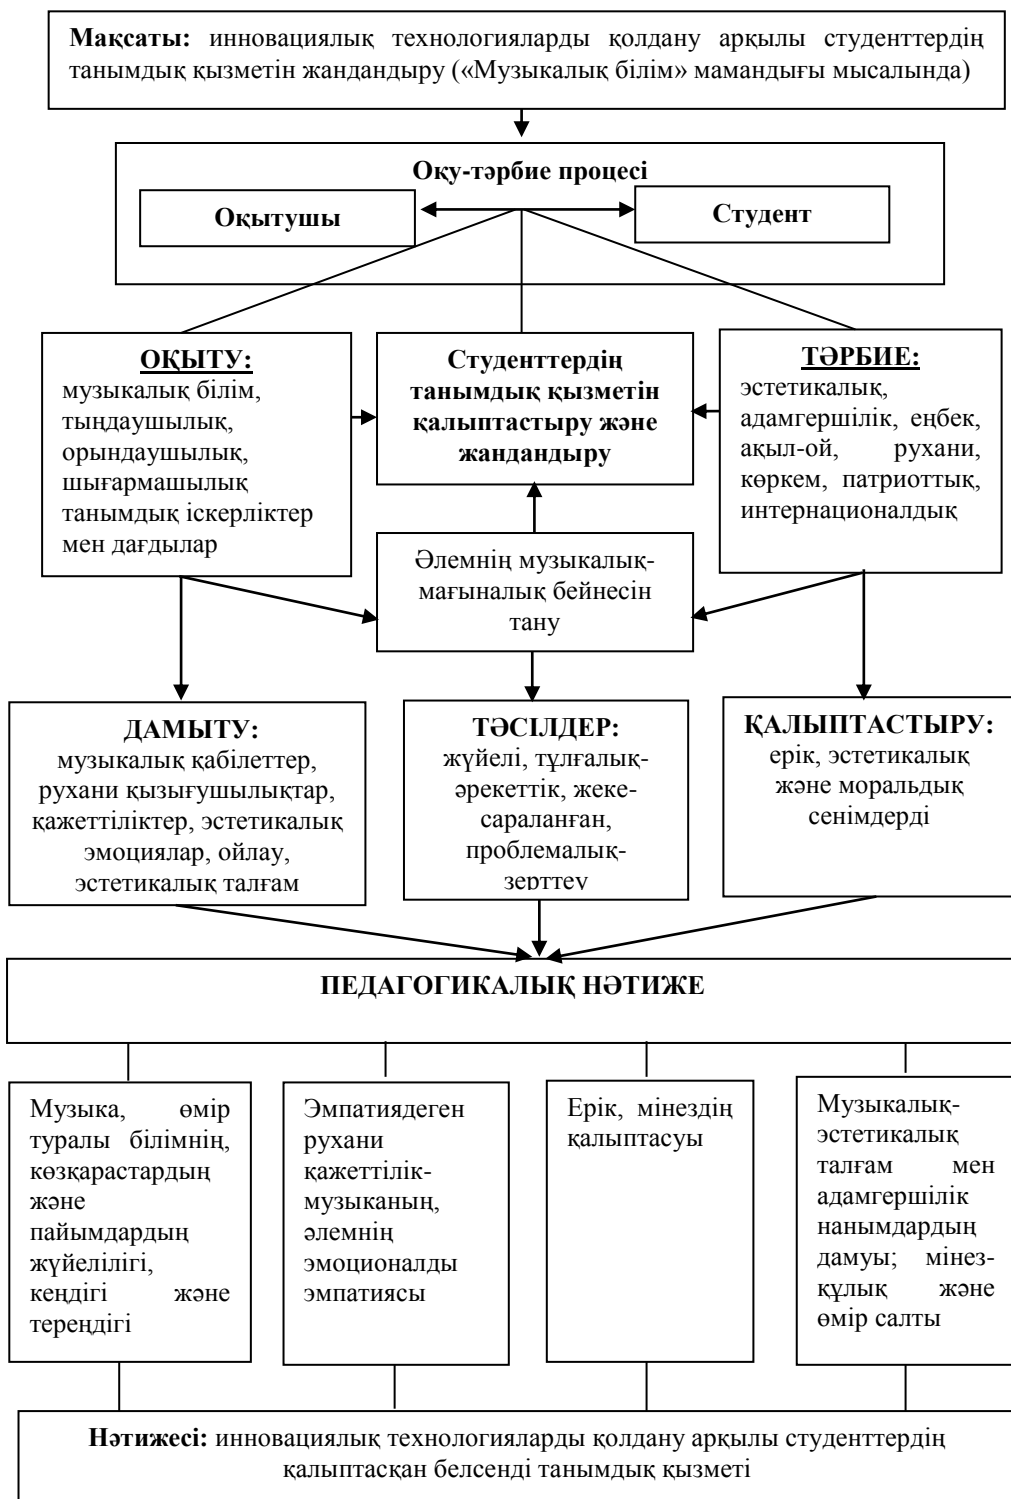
**Мақсаты:** инновациялық технологияларды қолдану арқылы студенттердің танымдық қызметін жандандыру («Музыкалық білім» мамандығы мысалында)

**Оқу-тәрбие процесі**

**Оқытушы**

**Студент**

**ОҚЫТУ:** музыкалық білім, тыңдаушылық, орындаушылық, шығармашылық танымдық іскерліктер мен дағдылар

**Студенттердің танымдық қызметін қалыптастыру және жандандыру**

**ТӘРБИЕ:** эстетикалық, адамгершілік, еңбек, ақыл-ой, рухани, көркем, патриоттық, интернационалдық

Әлемнің музыкалық-мағыналық бейнесін тану

**ДАМЫТУ:** музыкалық қабілеттер, рухани қызығушылықтар, қажеттіліктер, эстетикалық эмоциялар, ойлау, эстетикалық талғам

**ТӘСІЛДЕР:** жүйелі, тұлғалық-әрекеттік, жеке-сараланған, проблемалық-зерттеу

**ҚАЛЫПТАСТЫРУ:** ерік, эстетикалық және моральдық сенімдерді

**ПЕДАГОГИКАЛЫҚ НӘТИЖЕ**

Музыка, өмір туралы білімнің, көзқарастардың және пайымдардың жүйелілігі, кеңдігі және тереңдігі

Эмпатиядеген рухани қажеттілік-музыканың, әлемнің эмоционалды эмпатиясы

Ерік, мінездің қалыптасуы

Музыкалық-эстетикалық талғам мен адамгершілік нанымдардың дамуы; мінез-құлық және өмір салты

**Нәтижесі:** инновациялық технологияларды қолдану арқылы студенттердің қалыптасқан белсенді танымдық қызметі